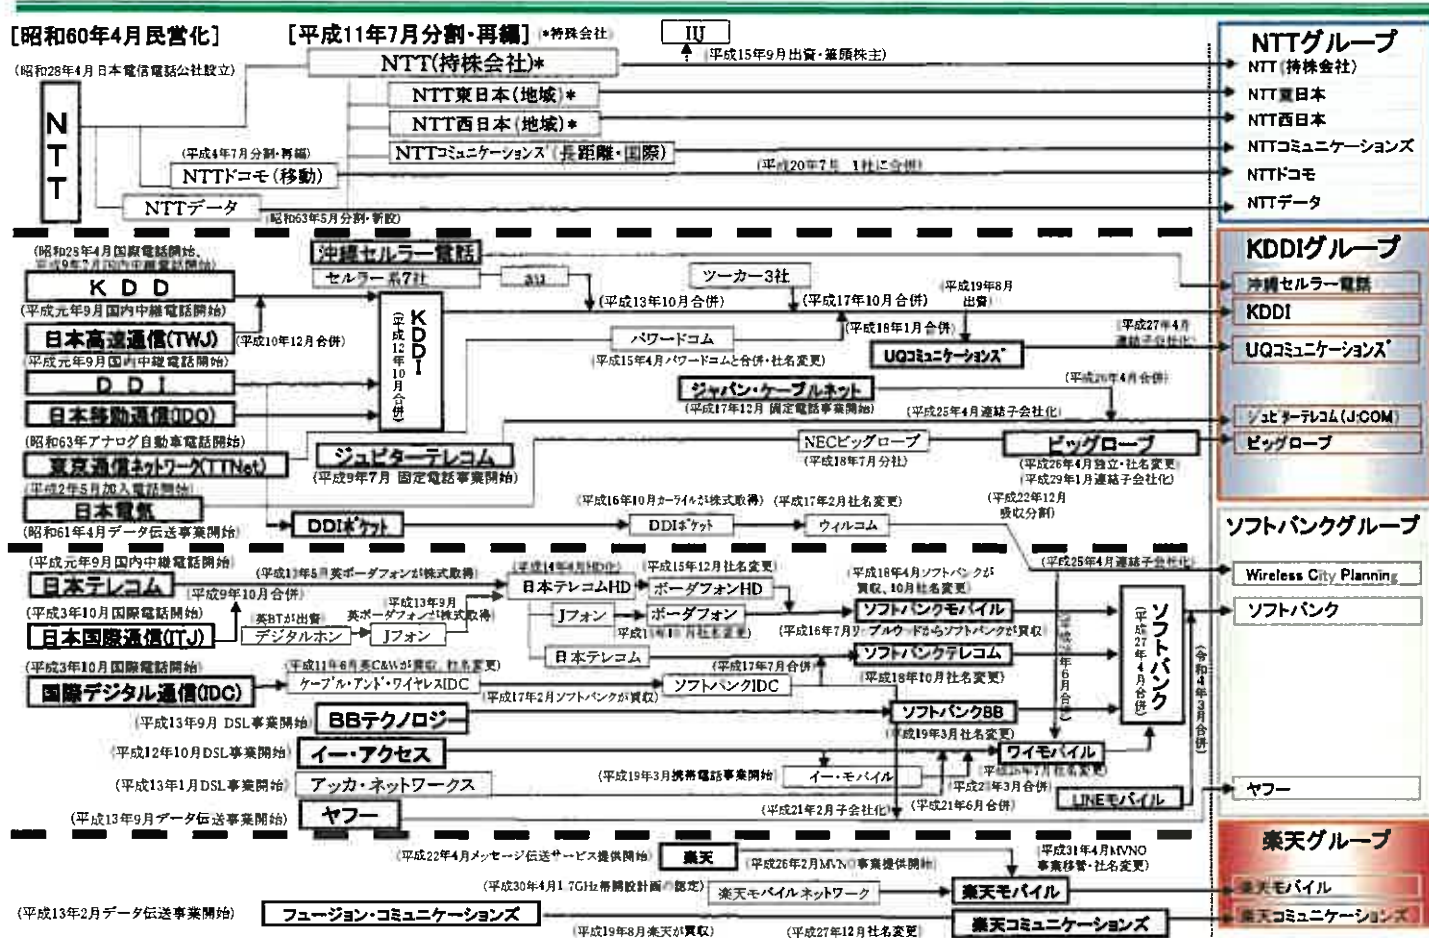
[昭和60年4月民営化]

[平成11年7月分割・再編] *持株会社

IIJ

(平成15年9月出資・筆頭株主)

(昭和28年4月日本電信電話公社設立)

NTT

NTT(持株会社)*

NTT東日本(地域)*

NTT西日本(地域)*

NTTコミュニケーションズ(長距離・国際)

(平成4年7月分割・再編)

NTTドコモ(移動)

(平成20年7月 1社に合併)

NTTデータ

(昭和63年5月分割・新設)

NTTグループ

NTT(持株会社)

NTT東日本

NTT西日本

NTTコミュニケーションズ

NTTドコモ

NTTデータ

(昭和28年4月国際電話開始、平成9年7月国内中継電話開始)

KDD

(平成元年9月国内中継電話開始)

日本高速通信(TWJ)

(平成10年12月合併)

(平成元年9月国内中継電話開始)

DDI

日本移動通信(IDO)

(昭和63年アナログ自動車電話開始)

東京通信ネットワーク(TTNet)

(平成2年5月加入電話開始)

日本電気

(昭和61年4月データ伝送事業開始)

沖縄セルラー電話

セルラー系7社

au

ツーカー3社

(平成13年10月合併)

(平成17年10月合併)

(平成19年8月出資)

KDDI

(平成12年10月合併)

(平成16年1月合併)

パワードコム

(平成15年4月パワードコムと合併・社名変更)

UQコミュニケーションズ

(平成27年4月連結子会社化)

ジャパン・ケーブルネット

(平成17年12月 固定電話事業開始)

(平成25年4月合併)

(平成25年4月連結子会社化)

ジュピターテレコム

(平成9年7月 固定電話事業開始)

NECビッグローブ

(平成18年7月分社)

ビッグローブ

(平成26年4月独立・社名変更)

(平成29年1月連結子会社化)

(平成16年10月カーライルが株式取得)

(平成17年2月社名変更)

DDIポケット

DDIポケット

ウィルコム

(平成22年12月吸収分割)

KDDIグループ

沖縄セルラー電話

KDDI

UQコミュニケーションズ

ジュピターテレコム(J:COM)

ビッグローブ

ソフトバンクグループ

Wireless City Planning

ソフトバンク

(平成25年4月連結子会社化)

(平成元年9月国内中継電話開始)

日本テレコム

(平成9年10月合併)

(平成13年5月英ボーダフォンが株式取得)

(平成14年8月HD化)

日本テレコムHD

(平成15年12月社名変更)

ボーダフォンHD

(平成3年10月国際電話開始)

日本国際通信(ITJ)

英BTが出資

デジタルホン

(平成13年9月英ボーダフォンが株式取得)

Jフォン

Jフォン

ボーダフォン

(平成15年10月社名変更)

(平成18年4月ソフトバンクが買収、10月社名変更)

ソフトバンクモバイル

(平成16年7月リップルウッドからソフトバンクが買収)

日本テレコム

ソフトバンクテレコム

(平成3年10月国際電話開始)

(平成11年6月英C&Wが買収、社名変更)

ケーブル・アンド・ワイヤレスIDC

(平成17年7月合併)

ソフトバンクIDC

国際デジタル通信(IDC)

(平成17年2月ソフトバンクが買収)

(平成18年10月社名変更)

(平成13年9月 DSL事業開始)

BBテクノロジー

ソフトバンクBB

(平成19年3月社名変更)

(平成12年10月DSL事業開始)

イー・アクセス

ワイモバイル

(平成13年1月DSL事業開始)

アッカ・ネットワークス

(平成19年3月携帯電話事業開始)

イー・モバイル

(平成26年7月社名変更)

(平成26年3月合併)

(平成13年9月データ伝送事業開始)

ヤフー

(平成21年2月子会社化)

(平成21年6月合併)

LINEモバイル

(平成26年6月合併)

ソフトバンク

(平成27年4月合併)

(令和4年3月合併)

ヤフー

(平成22年4月メッセージ伝送サービス事業開始)

楽天

(平成26年2月MVNO事業提供開始)

(平成31年4月MVNO事業移管・社名変更)

(平成30年4月1.7GHz帯開設計画の認定)

楽天モバイルネットワーク

楽天モバイル

(平成13年2月データ伝送事業開始)

フュージョン・コミュニケーションズ

(平成19年8月楽天が買収)

(平成27年12月社名変更)

楽天コミュニケーションズ

楽天グループ

楽天モバイル

楽天コミュニケーションズ